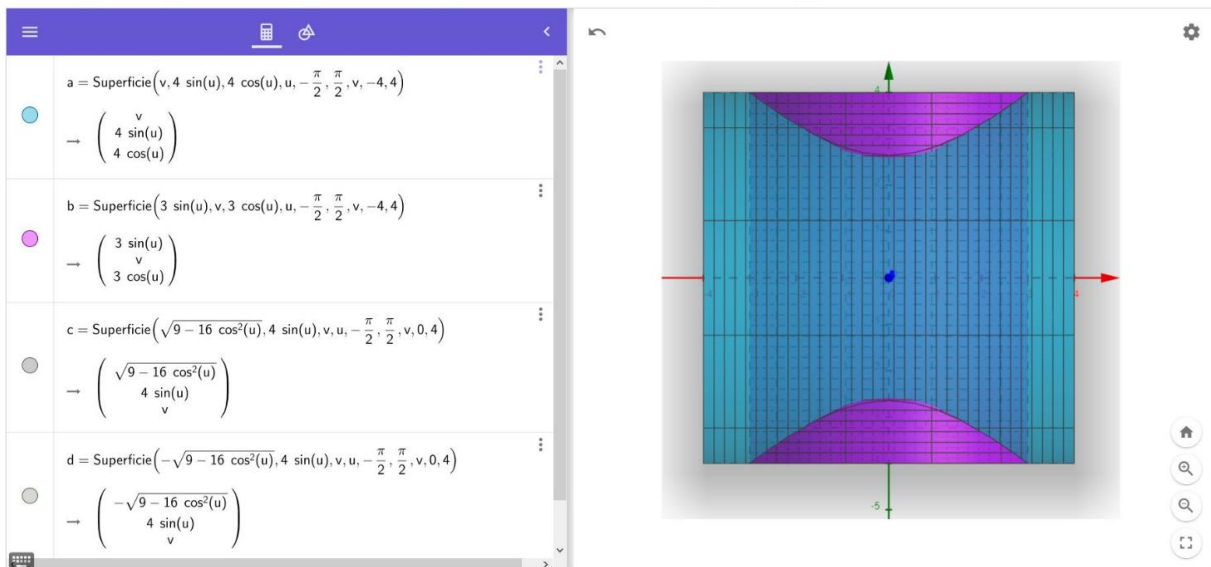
a = Superficie$\left(v, 4\ \sin(u), 4\ \cos(u), u, -\frac{\pi}{2}, \frac{\pi}{2}, v, -4, 4\right)$

$\rightarrow \begin{pmatrix} v \\ 4\ \sin(u) \\ 4\ \cos(u) \end{pmatrix}$

b = Superficie$\left(3\ \sin(u), v, 3\ \cos(u), u, -\frac{\pi}{2}, \frac{\pi}{2}, v, -4, 4\right)$

$\rightarrow \begin{pmatrix} 3\ \sin(u) \\ v \\ 3\ \cos(u) \end{pmatrix}$

c = Superficie$\left(\sqrt{9 - 16\ \cos^2(u)}, 4\ \sin(u), v, u, -\frac{\pi}{2}, \frac{\pi}{2}, v, 0, 4\right)$

$\rightarrow \begin{pmatrix} \sqrt{9 - 16\ \cos^2(u)} \\ 4\ \sin(u) \\ v \end{pmatrix}$

d = Superficie$\left(-\sqrt{9 - 16\ \cos^2(u)}, 4\ \sin(u), v, u, -\frac{\pi}{2}, \frac{\pi}{2}, v, 0, 4\right)$

$\rightarrow \begin{pmatrix} -\sqrt{9 - 16\ \cos^2(u)} \\ 4\ \sin(u) \\ v \end{pmatrix}$

4
-4
4
-5